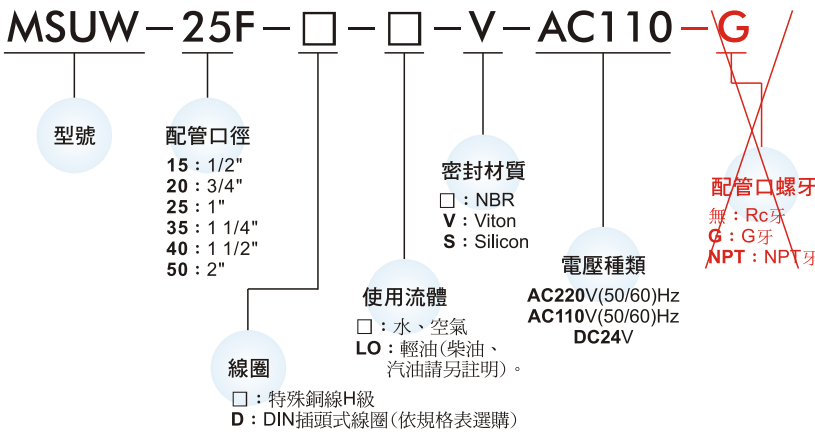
MSUW－25F－□－□－V－AC110－G

型號

配管口徑
15：1/2"
20：3/4"
25：1"
35：1 1/4"
40：1 1/2"
50：2"

線圈
□：特殊銅線H級
D：DIN插頭式線圈(依規格表選購)

使用流體
□：水、空氣
LO：輕油(柴油、汽油請另註明)。

密封材質
□：NBR
V：Viton
S：Silicon

電壓種類
AC220V(50/60)Hz
AC110V(50/60)Hz
DC24V

配管口螺牙
無：Rc牙
G：G牙
NPT：NPT牙